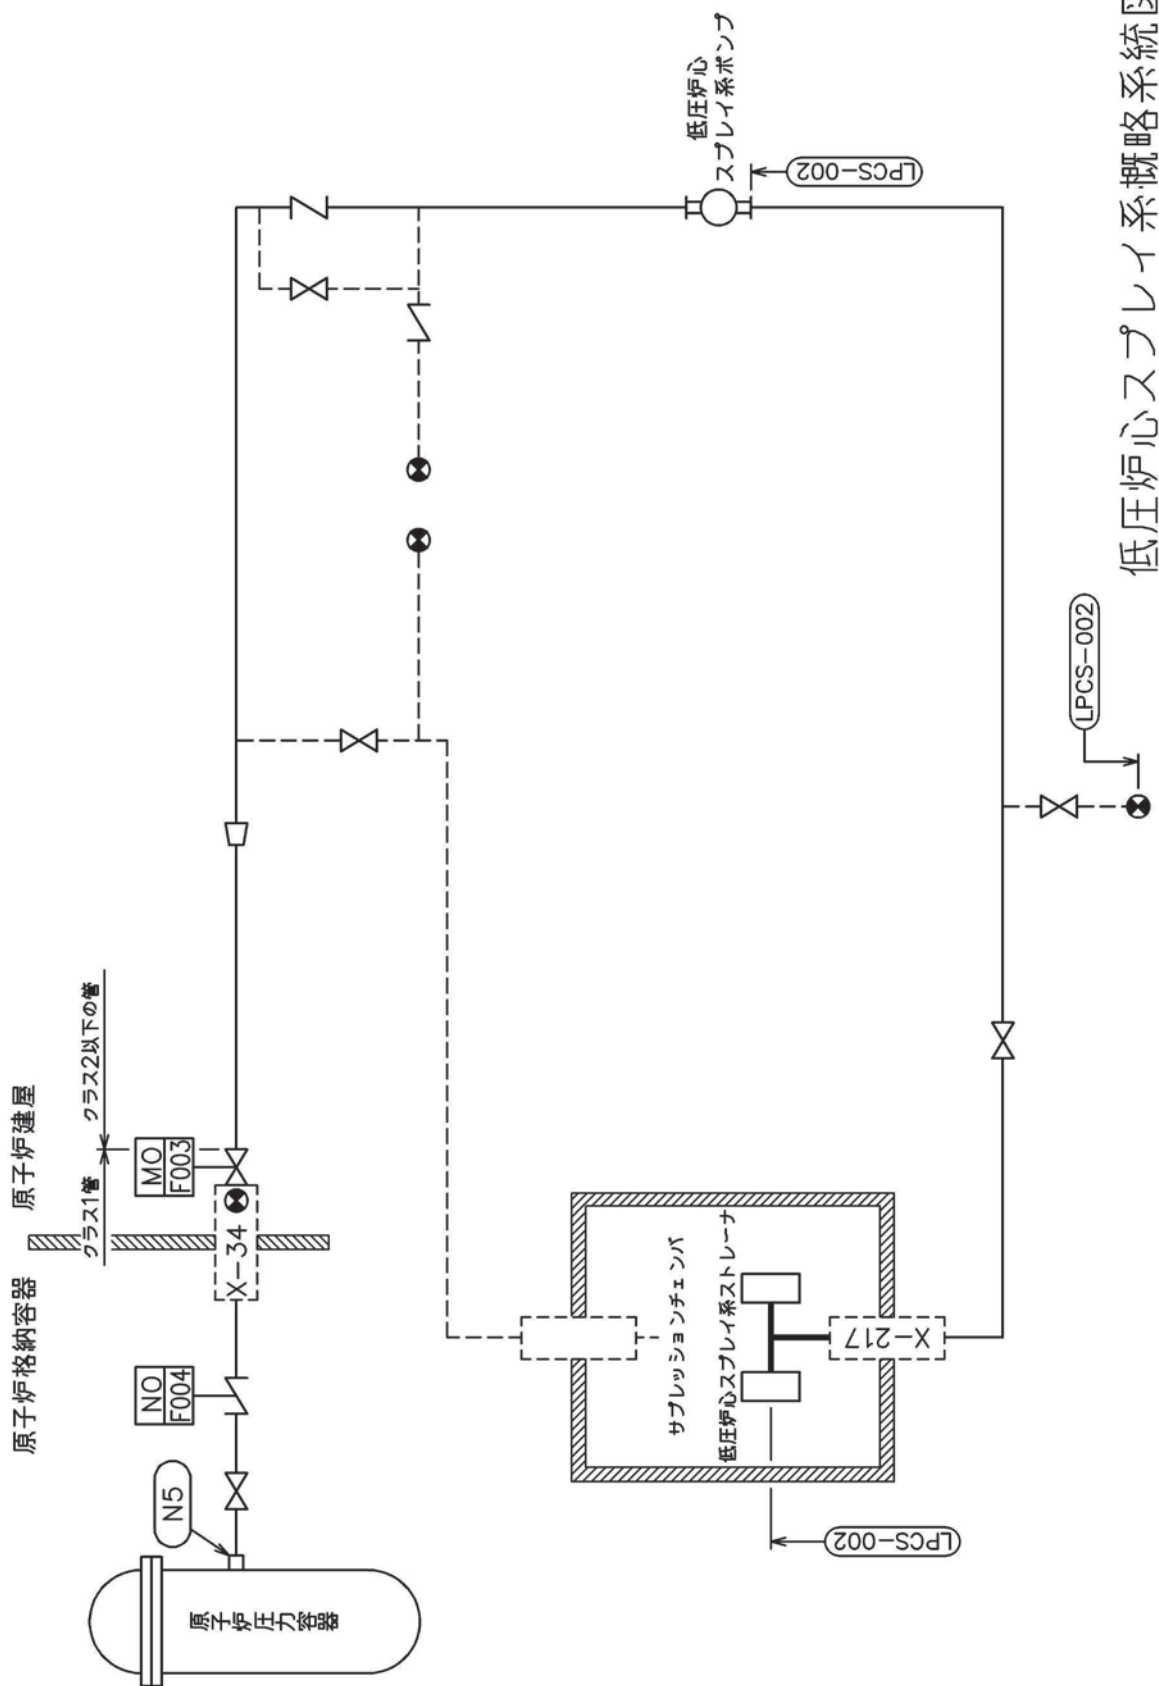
低圧炉心スプレイ系概略系統図

低圧炉心
スプレイ系ポンプ

LPCS-002

LPCS-002

原子炉格納容器

原子炉建屋

クラス1管

クラス2以下の管

MO
F003

X-34

NO
F004

N5

原子炉圧力容器

サプレッションチェンバ

低圧炉心スプレイ系ストレーナ

X-217

LPCS-002